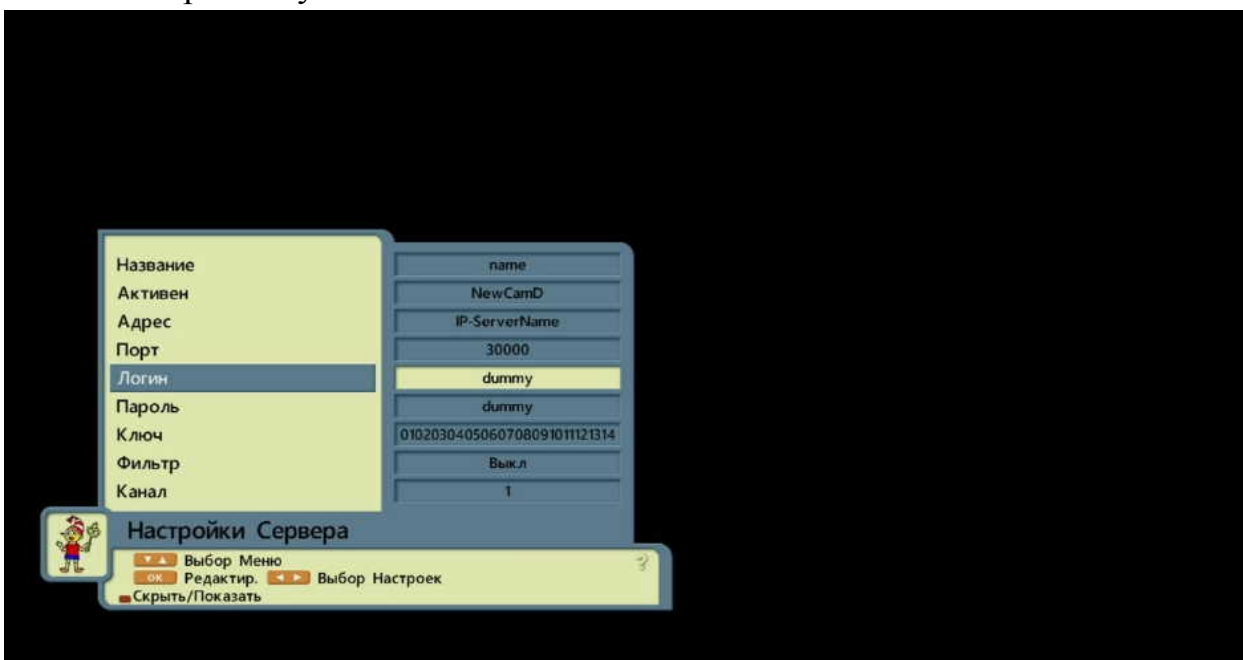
| | |
|---|---|
| Название | name |
| Активен | NewCamD |
| Адрес | IP-ServerName |
| Порт | 30000 |
| Логин | dummy |
| Пароль | dummy |
| Ключ | 0102030405060708091011121314 |
| Фильтр | Выкл |
| Канал | 1 |

Настройки Сервера

Выбор Меню
OK Редактир. Выбор Настроек
Скрыть/Показать